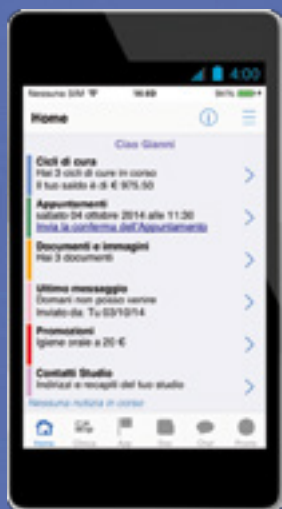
4:00
Nessuna SIM 16:59 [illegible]
Home
Ciao Gianni
Cicli di cura
Hai 3 cicli di cure in corso
Il tuo saldo è di € 975,50
Appuntamenti
sabato 04 ottobre 2014 alle 11:30
Invia la conferma dell'Appuntamento
Documenti e immagini
Hai 3 documenti
Ultimo messaggio
Domani non posso venire
Inviato da: Tu 03/10/14
Promozioni
Igiene orale a 20 €
Contatti Studio
Indirizzi e recapiti del tuo studio
Nessuna notizia in corso
Home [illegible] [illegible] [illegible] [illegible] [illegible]